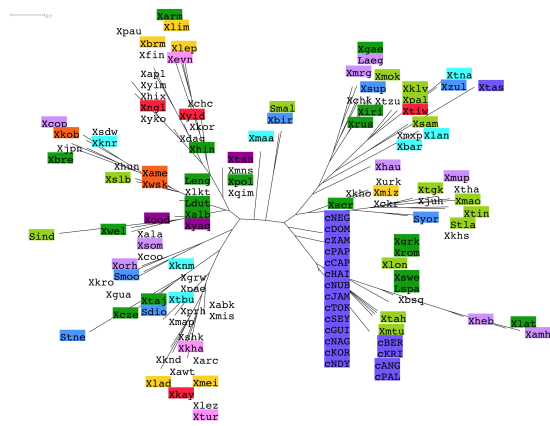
0.07

Xarm
Xlim
Xpau
Xbrm
Xfin
Xlep
Xevn
Xabl
Xyim
Xhix
Xngl
Xyko
Xchc
Xyid
Xkor
Xdag
Xhin
Xcop
Xkob
Xsdw
Xknr
Xjpn
Xbre
Xhun
Xslb
Xame
Xwsk
Leng
Xlkt
Ldut
Xalb
Xysq
Xtsh
Xmns
Xpol
Xqim
Smal
Xbir
Xmaa
Xgae
Laeg
Xmrg
Xmok
Xchk
Xsup
Xtzu
Xirl
Xrus
Xklv
Xpal
Xtiv
Xtna
Xzul
Xtas
Xsam
Xmxp
Xlan
Xbar
Xhau
Xurk
Xmiz
Xokr
Xkho
Xscr
Xmup
Xtha
Xtgk
Xmao
Xjuh
Xtin
Stla
Xkhs
Syor
Sind
Xwel
Xood
Xala
Xsom
Xcoo
Xorh
Smoo
Xkro
Xgua
Xknm
Xgrw
Xpae
Xtaj
Sdio
Xtbu
Xprh
Xcze
Xmap
Xabk
Xmis
Stne
Xshk
Xkha
Xknd
Xarc
Xawt
Xlad
Xmei
Xkay
Xlez
Xtur
cNEG
cDOM
cZAM
cPAP
cCAP
cHAI
cNUB
cJAM
cTOK
cSEY
cGUI
cNAG
cKOR
cNDY
Xark
Xrom
Xlon
Xswe
Lspa
Xbsq
Xtah
Xmtu
cBER
cKRI
cANG
cPAL
Xheb
Xlat
Xamh